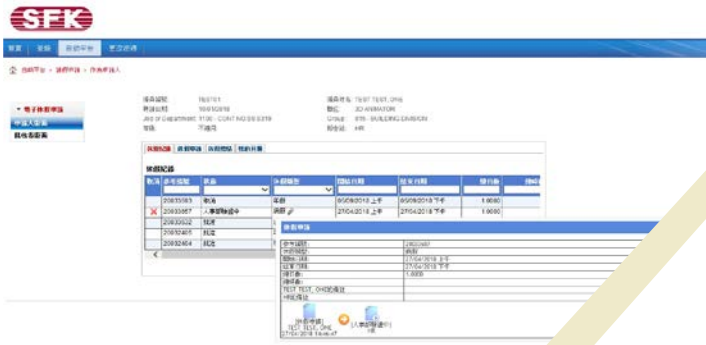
SFK

首頁 | 主頁 | 資訊平台 | 更改密碼

電子休假申請
申請人記錄
假期記錄

TEST TEST, CHIS
3D ANIMATOR
BUILDING DIVISION
HR

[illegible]

| 取消 | 參考編號 | 狀況 | 休假種類 | 開始日期 | 結束日期 | 總日數 |
|---|---|---|---|---|---|---|
| | 20833085 | 取消 | 年假 | 06/09/2018 上午 | 06/09/2018 下午 | 1.0000 |
| | 20833867 | 人事部審核中 | 病假 | 27/04/2018 上午 | 27/04/2018 下午 | 1.0000 |
| | 20833022 | 批准 | | | | |
| | 20832405 | 批准 | | | | |
| | 20832404 | 批准 | | | | |

休假申請
參考編號: 20833867
休假種類: 病假
開始日期: 27/04/2018 上午
結束日期: 27/04/2018 下午
總日數: 1.0000
TEST TEST, CHIS的備註

TEST TEST, CHIS
27/04/2018
(人事部審核中)